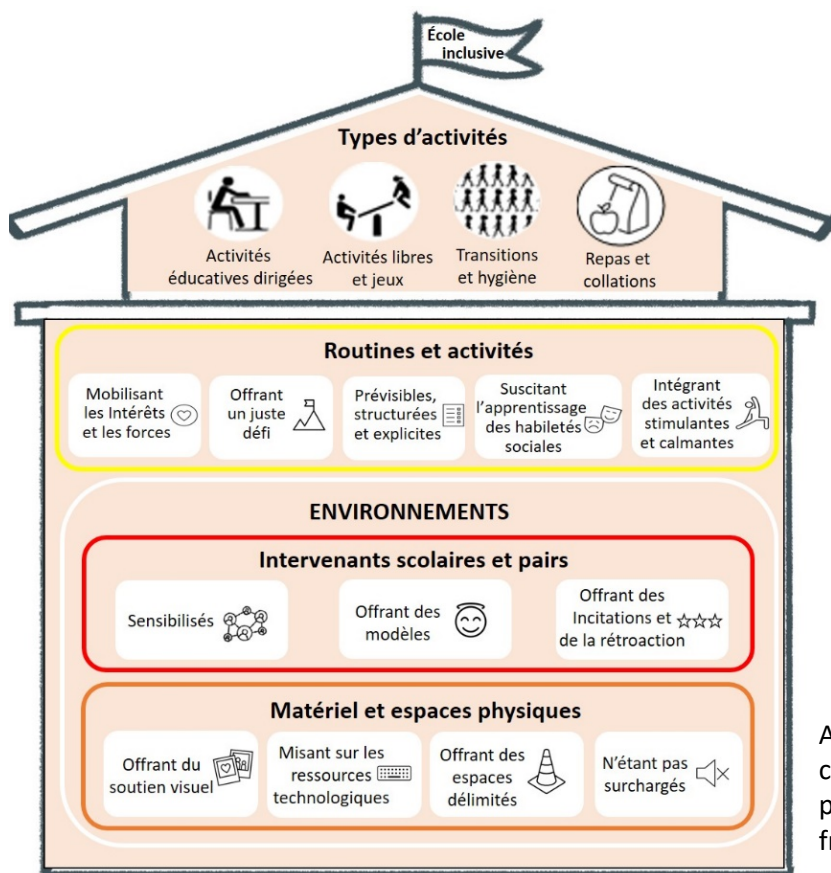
École inclusive

Types d'activités

Activités éducatives dirigées

Activités libres et jeux

Transitions et hygiène

Repas et collations

Routines et activités

Mobilisant les Intérêts et les forces

Offrant un juste défi

Prévisibles, structurées et explicites

Suscitant l'apprentissage des habiletés sociales

Intégrant des activités stimulantes et calmantes

ENVIRONNEMENTS

Intervenants scolaires et pairs

Sensibilisés

Offrant des modèles

Offrant des Incitations et de la rétroaction

Matériel et espaces physiques

Offrant du soutien visuel

Misant sur les ressources technologiques

Offrant des espaces délimités

N'étant pas surchargés

A
c
p
fr